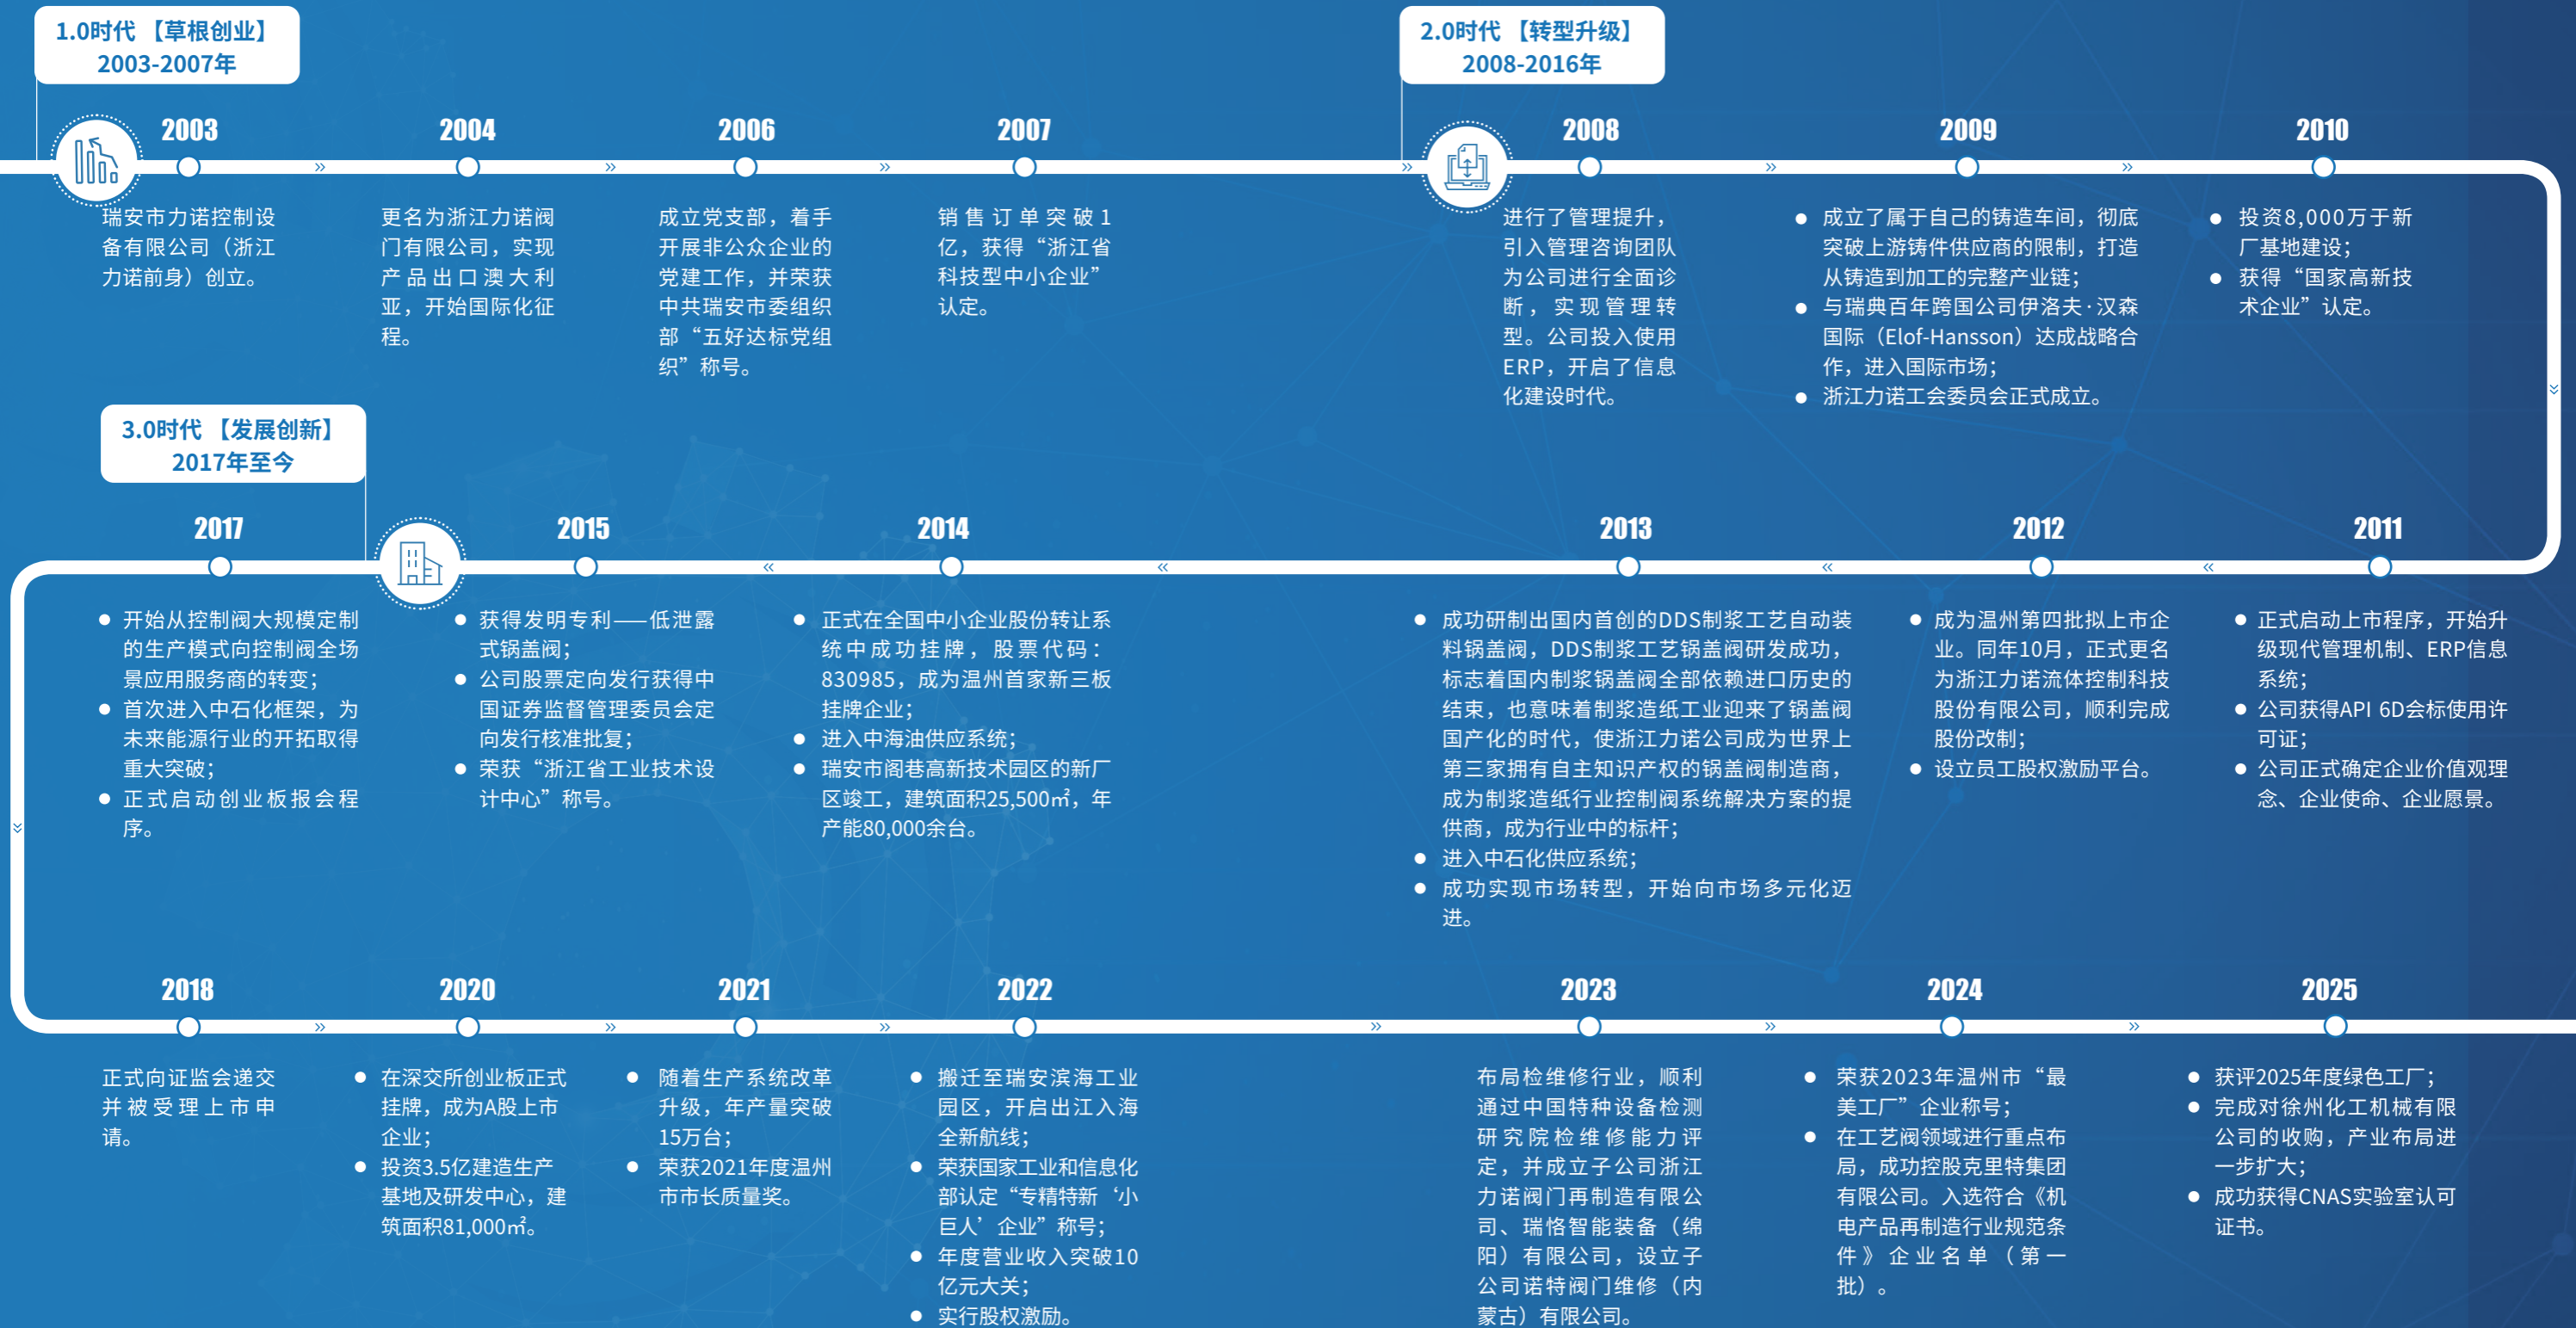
1.0时代 【草根创业】
2003-2007年

2003
瑞安市力诺控制设备有限公司（浙江力诺前身）创立。

2004
更名为浙江力诺阀门有限公司，实现产品出口澳大利亚，开始国际化征程。

2006
成立党支部，着手开展非公众企业的党建工作，并荣获中共瑞安市委组织部“五好达标党组织”称号。

2007
销售订单突破1亿，获得“浙江省科技型中小企业”认定。

2.0时代 【转型升级】
2008-2016年

2008
进行了管理提升，引入管理咨询团队为公司进行全面诊断，实现管理转型。公司投入使用ERP，开启了信息化建设时代。

2009
● 成立了属于自己的铸造车间，彻底突破上游铸件供应商的限制，打造从铸造到加工的完整产业链；
● 与瑞典百年跨国公司伊洛夫·汉森国际（Elof-Hansson）达成战略合作，进入国际市场；
● 浙江力诺工会委员会正式成立。

2010
● 投资8,000万于新厂基地建设；
● 获得“国家高新技术企业”认定。

3.0时代 【发展创新】
2017年至今

2017
● 开始从控制阀大规模定制的生产模式向控制阀全场景应用服务商的转变；
● 首次进入中石化框架，为未来能源行业的开拓取得重大突破；
● 正式启动创业板报会程序。

2015
● 获得发明专利——低泄露式锅盖阀；
● 公司股票定向发行获得中国证券监督管理委员会定向发行核准批复；
● 荣获“浙江省工业技术设计中心”称号。

2014
● 正式在全国中小企业股份转让系统中成功挂牌，股票代码：830985，成为温州首家新三板挂牌企业；
● 进入中海油供应系统；
● 瑞安市阁巷高新技术园区的新厂区竣工，建筑面积25,500㎡，年产能80,000余台。

2013
● 成功研制出国内首创的DDS制浆工艺自动装料锅盖阀，DDS制浆工艺锅盖阀研发成功，标志着国内制浆锅盖阀全部依赖进口历史的结束，也意味着制浆造纸工业迎来了锅盖阀国产化的时代，使浙江力诺公司成为世界上第三家拥有自主知识产权的锅盖阀制造商，成为制浆造纸行业控制阀系统解决方案的提供商，成为行业中的标杆；
● 进入中石化供应系统；
● 成功实现市场转型，开始向市场多元化迈进。

2012
● 成为温州第四批拟上市企业。同年10月，正式更名为浙江力诺流体控制科技股份有限公司，顺利完成股份改制；
● 设立员工股权激励平台。

2011
● 正式启动上市程序，开始升级现代管理机制、ERP信息系统；
● 公司获得API 6D会标使用许可证；
● 公司正式确定企业价值观理念、企业使命、企业愿景。

2018
正式向证监会递交并被受理上市申请。

2020
● 在深交所创业板正式挂牌，成为A股上市企业；
● 投资3.5亿建造生产基地及研发中心，建筑面积81,000㎡。

2021
● 随着生产系统改革升级，年产量突破15万台；
● 荣获2021年度温州市市长质量奖。

2022
● 搬迁至瑞安滨海工业园区，开启出江入海全新航线；
● 荣获国家工业和信息化部认定“专精特新‘小巨人’企业”称号；
● 年度营业收入突破10亿元大关；
● 实行股权激励。

2023
布局检维修行业，顺利通过中国特种设备检测研究院检维修能力评定，并成立子公司浙江力诺阀门再制造有限公司、瑞恪智能装备（绵阳）有限公司，设立子公司诺特阀门维修（内蒙古）有限公司。

2024
● 荣获2023年温州市“最美工厂”企业称号；
● 在工艺阀领域进行重点布局，成功控股克里特集团有限公司。入选符合《机电产品再制造行业规范条件》企业名单（第一批）。

2025
● 获评2025年度绿色工厂；
● 完成对徐州化工机械有限公司的收购，产业布局进一步扩大；
● 成功获得CNAS实验室认可证书。